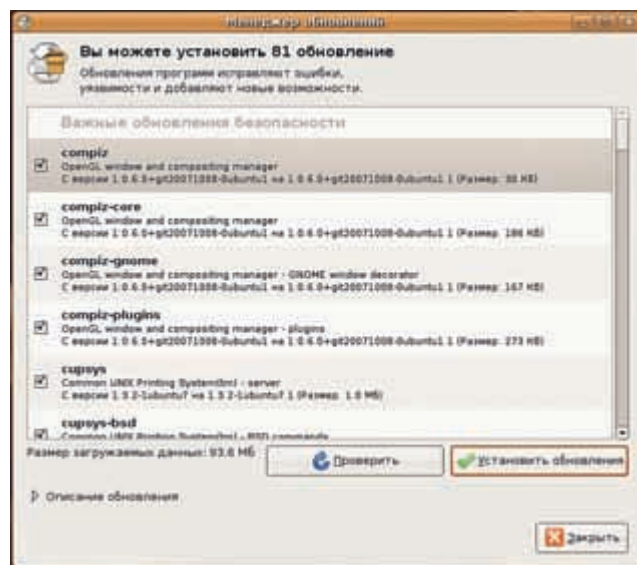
Менеджер обновлений

Вы можете установить 81 обновление

Обновления программ исправляют ошибки, уязвимости и добавляют новые возможности.

Важные обновления безопасности

compiz
OpenGL window and compositing manager
С версии 1:0.6.0+git20071008-0ubuntu1 на 1:0.6.0+git20071008-0ubuntu1.1 (Размер: 30 КБ)

compiz-core
OpenGL window and compositing manager
С версии 1:0.6.0+git20071008-0ubuntu1 на 1:0.6.0+git20071008-0ubuntu1.1 (Размер: 186 КБ)

compiz-gnome
OpenGL window and compositing manager - GNOME window decorator
С версии 1:0.6.0+git20071008-0ubuntu1 на 1:0.6.0+git20071008-0ubuntu1.1 (Размер: 167 КБ)

compiz-plugins
OpenGL window and compositing manager - plugins
С версии 1:0.6.0+git20071008-0ubuntu1 на 1:0.6.0+git20071008-0ubuntu1.1 (Размер: 273 КБ)

cupsys
Common UNIX Printing System(tm) - server
С версии 1.3.2-1ubuntu7 на 1.3.2-1ubuntu7.1 (Размер: 1.0 МБ)

cupsys-bsd
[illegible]

Размер загружаемых данных: 93.6 МБ

Проверить

Установить обновления

Описание обновления

Закрыть